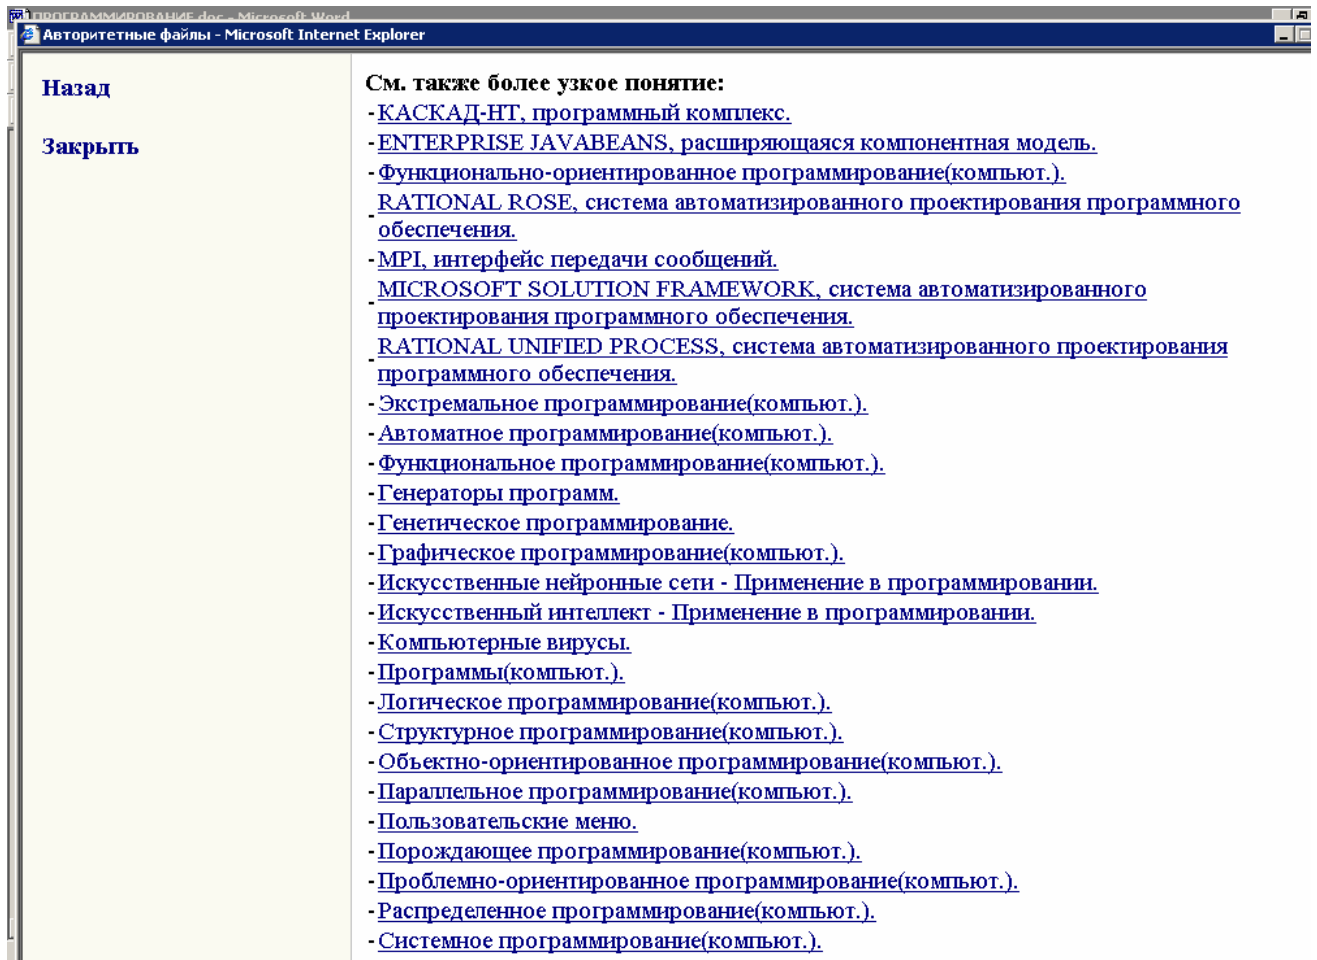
ПРОГРАММИРОВАНИЕ.doc - Microsoft Word
Авторитетные файлы - Microsoft Internet Explorer

Назад

Закрыть

См. также более узкое понятие:
- КАСКАД-НТ, программный комплекс.
- ENTERPRISE JAVABEANS, расширяющаяся компонентная модель.
- Функционально-ориентированное программирование(компьют.).
- RATIONAL ROSE, система автоматизированного проектирования программного обеспечения.
- MPI, интерфейс передачи сообщений.
- MICROSOFT SOLUTION FRAMEWORK, система автоматизированного проектирования программного обеспечения.
- RATIONAL UNIFIED PROCESS, система автоматизированного проектирования программного обеспечения.
- Экстремальное программирование(компьют.).
- Автоматное программирование(компьют.).
- Функциональное программирование(компьют.).
- Генераторы программ.
- Генетическое программирование.
- Графическое программирование(компьют.).
- Искусственные нейронные сети - Применение в программировании.
- Искусственный интеллект - Применение в программировании.
- Компьютерные вирусы.
- Программы(компьют.).
- Логическое программирование(компьют.).
- Структурное программирование(компьют.).
- Объектно-ориентированное программирование(компьют.).
- Параллельное программирование(компьют.).
- Пользовательские меню.
- Порождающее программирование(компьют.).
- Проблемно-ориентированное программирование(компьют.).
- Распределенное программирование(компьют.).
- Системное программирование(компьют.).